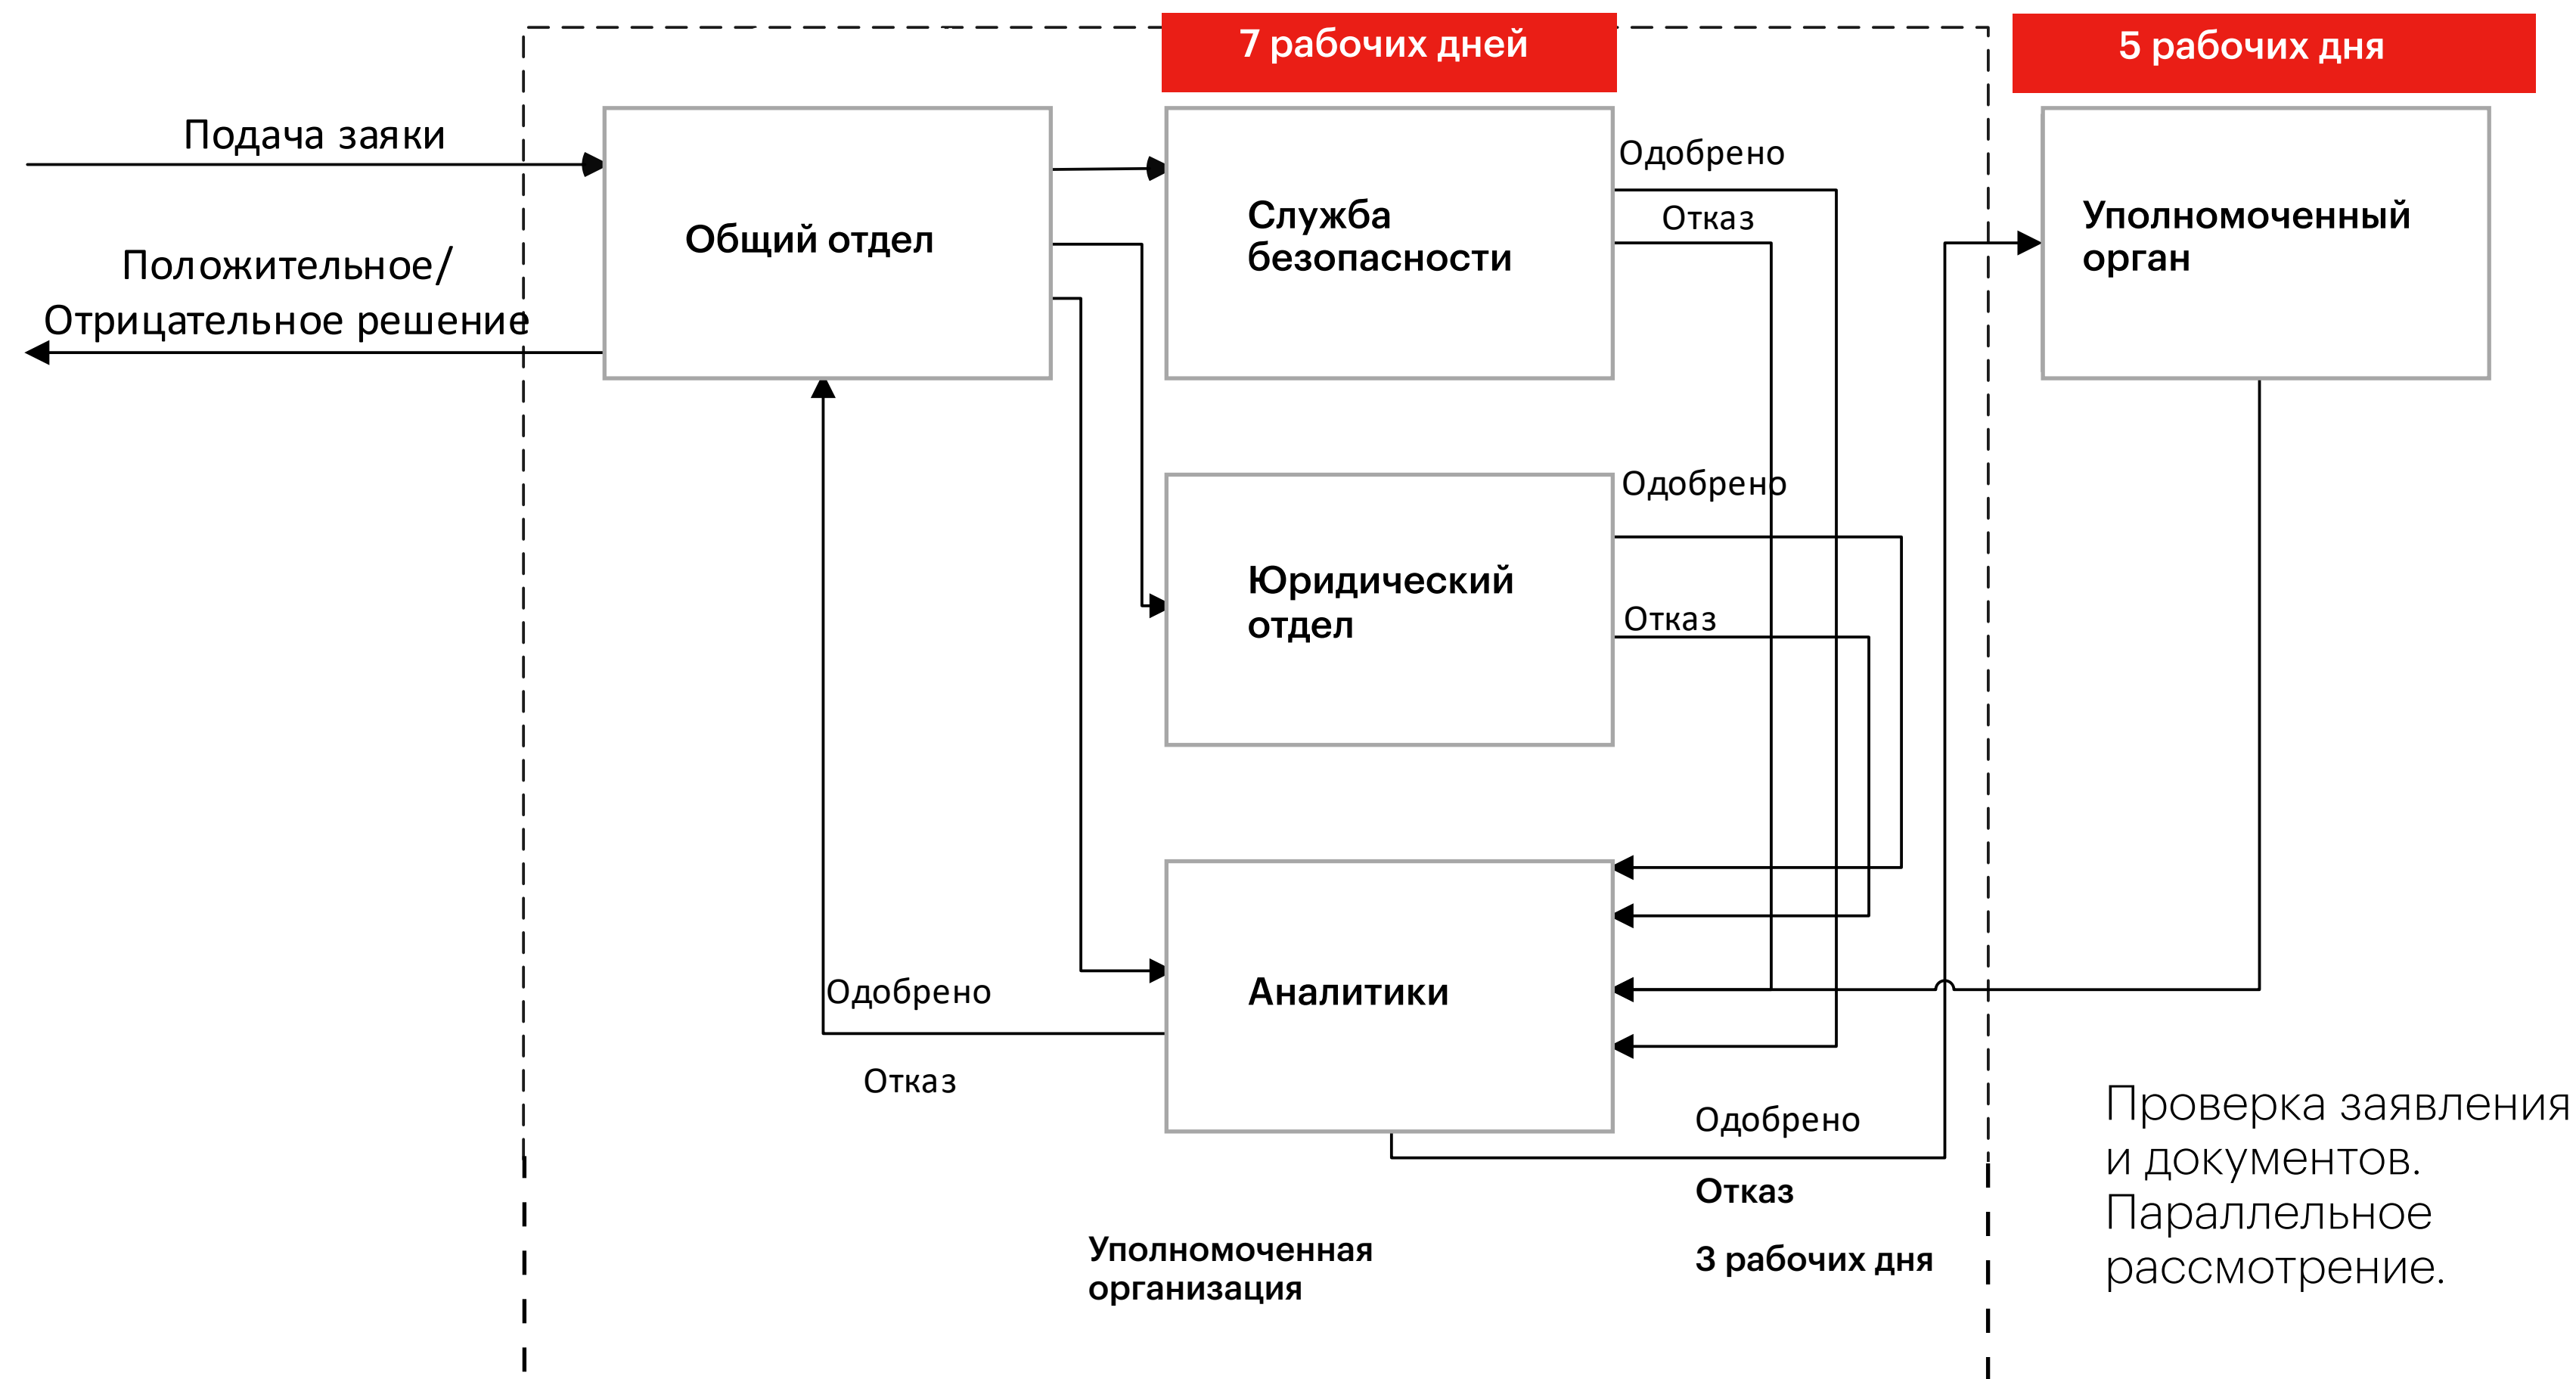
7 рабочих дней

5 рабочих дня

Подача заявки

Положительное/ Отрицательное решение

Общий отдел

Служба безопасности

Одобрено

Отказ

Уполномоченный орган

Юридический отдел

Одобрено

Отказ

Аналитики

Одобрено

Отказ

Одобрено

Отказ

3 рабочих дня

Уполномоченная организация

Проверка заявления и документов. Параллельное рассмотрение.